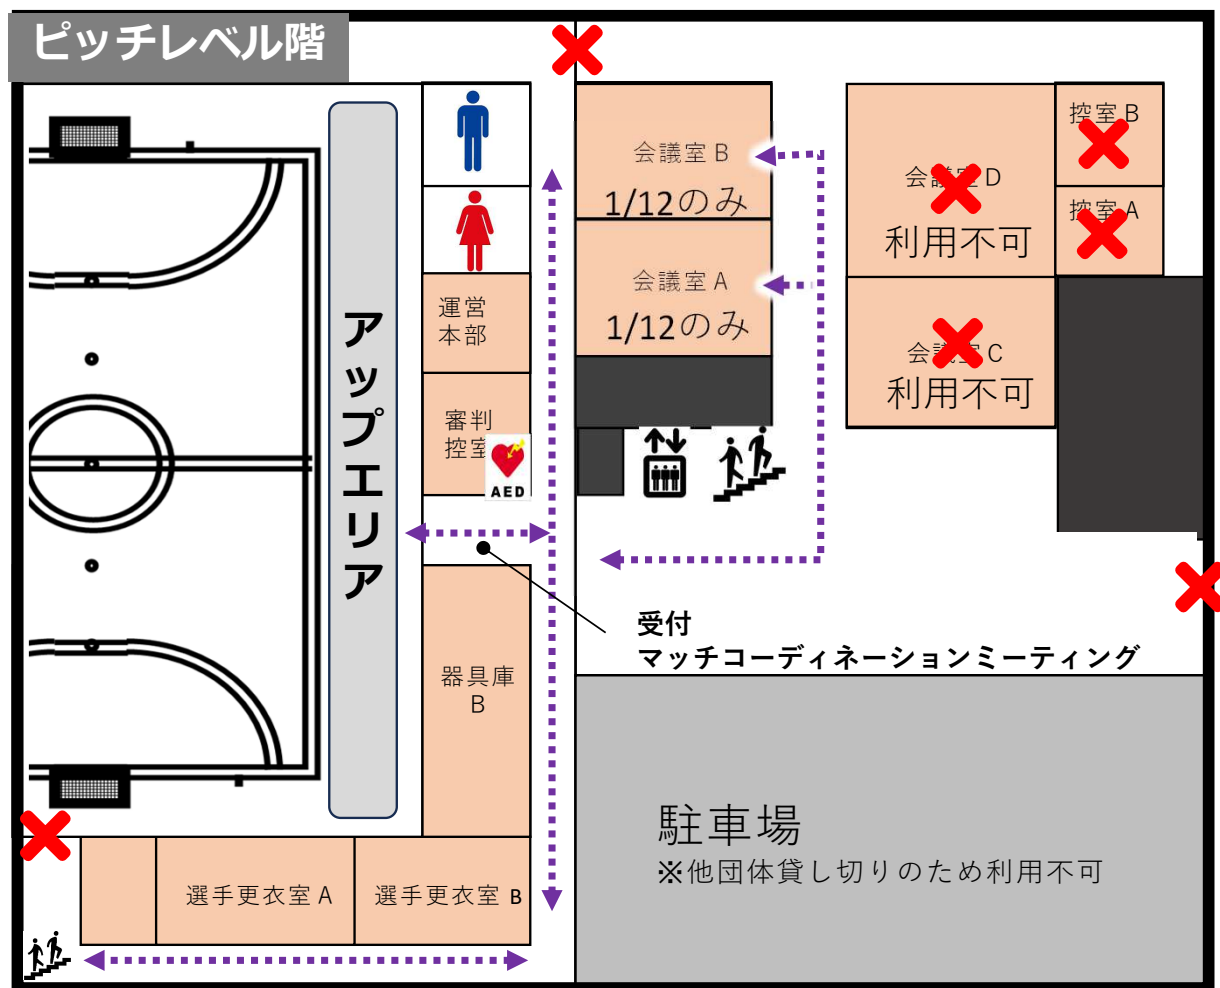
ピッチレベル階

アップエリア

運営本部

審判控室

AED

器具庫 B

選手更衣室 A

選手更衣室 B

会議室 B
1/12のみ

会議室 A
1/12のみ

会議室 D
利用不可

控室 B

控室 A

会議室 C
利用不可

受付
マッチコーディネーションミーティング

駐車場
※他団体貸し切りのため利用不可